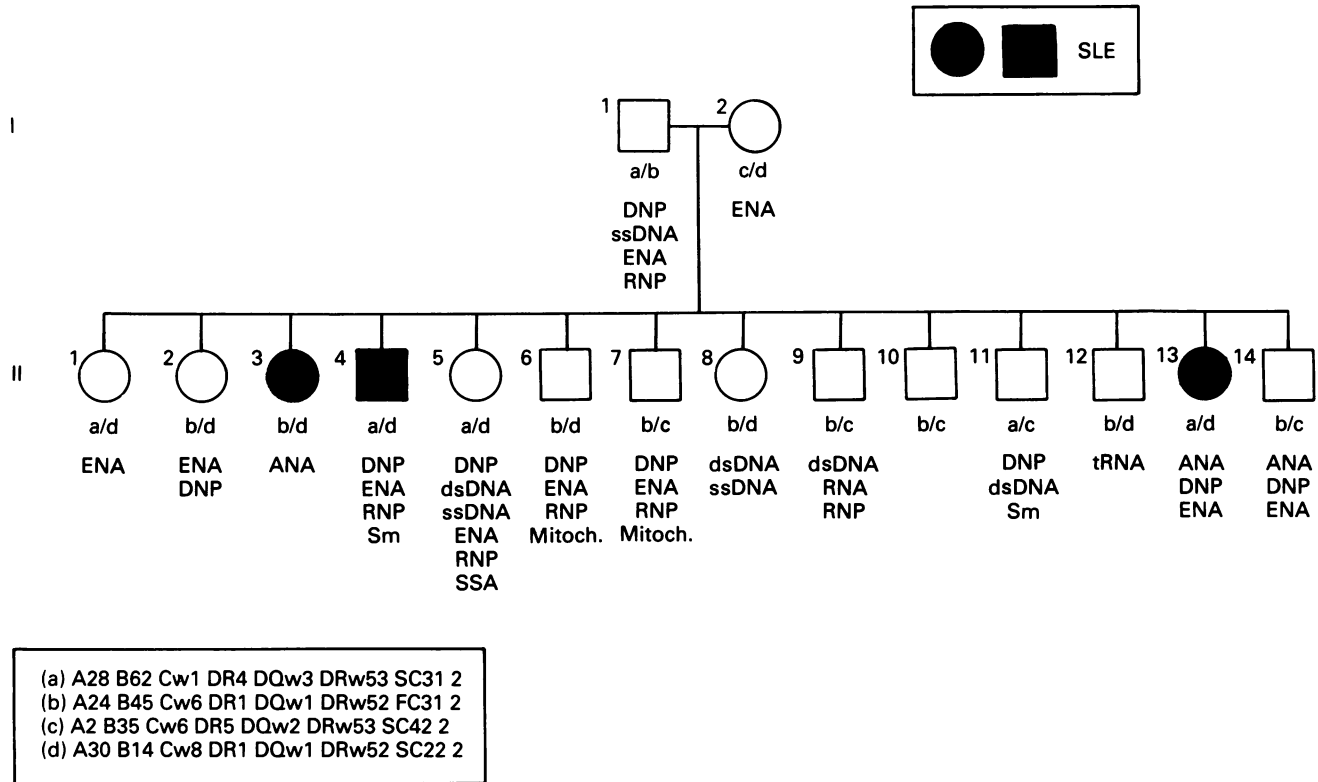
SLE

I

1
a/b
DNP
ssDNA
ENA
RNP

2
c/d
ENA

II

1
a/d
ENA

2
b/d
ENA
DNP

3
b/d
ANA

4
a/d
DNP
ENA
RNP
Sm

5
a/d
DNP
dsDNA
ssDNA
ENA
RNP
SSA

6
b/d
DNP
ENA
RNP
Mitoch.

7
b/c
DNP
ENA
RNP
Mitoch.

8
b/d
dsDNA
ssDNA

9
b/c
dsDNA
RNA
RNP

10
b/c

11
a/c
DNP
dsDNA
Sm

12
b/d
tRNA

13
a/d
ANA
DNP
ENA

14
b/c
ANA
DNP
ENA

(a) A28 B62 Cw1 DR4 DQw3 DRw53 SC31 2
(b) A24 B45 Cw6 DR1 DQw1 DRw52 FC31 2
(c) A2 B35 Cw6 DR5 DQw2 DRw53 SC42 2
(d) A30 B14 Cw8 DR1 DQw1 DRw52 SC22 2